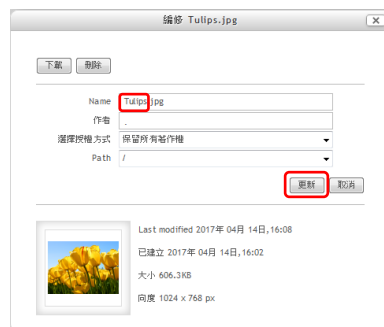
編修 Tulips.jpg

下載 刪除

Name Tulips.jpg
作者 .
選擇授權方式 保留所有著作權
Path /

更新 取消

Last modified 2017年 04月 14日, 16:08

已建立 2017年 04月 14日, 16:02

大小 606.3KB

尺度 1024 x 768 px